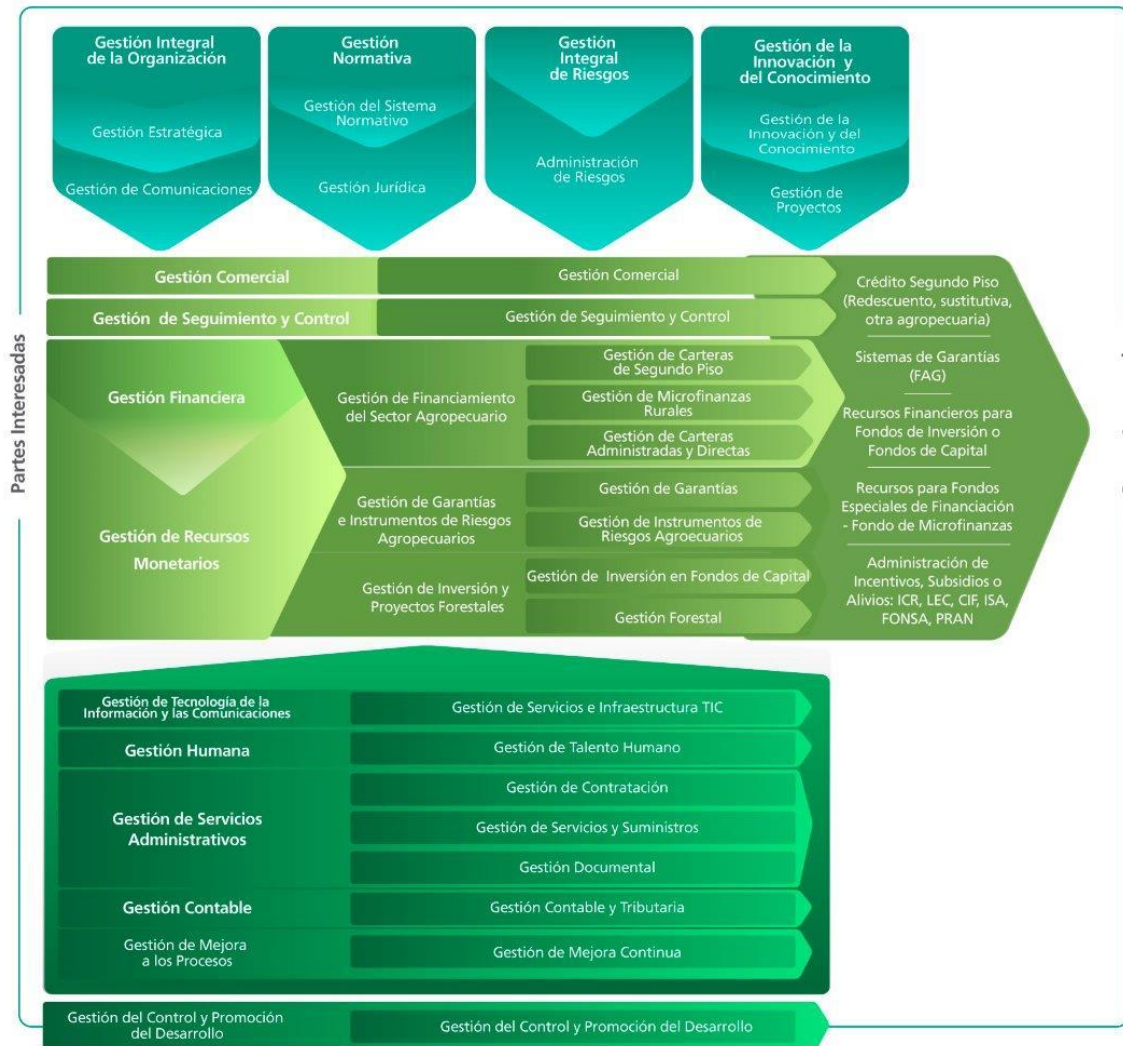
Gestión Integral de la Organización

Gestión Estratégica

Gestión de Comunicaciones

Gestión Normativa

Gestión del Sistema Normativo

Gestión Jurídica

Gestión Integral de Riesgos

Administración de Riesgos

Gestión de la Innovación y del Conocimiento

Gestión de la Innovación y del Conocimiento

Gestión de Proyectos

Partes Interesadas

Gestión Comercial

Gestión Comercial

Gestión de Seguimiento y Control

Gestión de Seguimiento y Control

Gestión Financiera

Gestión de Recursos Monetarios

Gestión de Financiamiento del Sector Agropecuario

Gestión de Carteras de Segundo Piso

Gestión de Microfinanzas Rurales

Gestión de Carteras Administradas y Directas

Gestión de Garantías e Instrumentos de Riesgos Agropecuarios

Gestión de Garantías

Gestión de Instrumentos de Riesgos Agroecuarios

Gestión de Inversión y Proyectos Forestales

Gestión de Inversión en Fondos de Capital

Gestión Forestal

Crédito Segundo Piso (Redescuento, sustitutiva, otra agropecuaria)

Sistemas de Garantías (FAG)

Recursos Financieros para Fondos de Inversión o Fondos de Capital

Recursos para Fondos Especiales de Financiación - Fondo de Microfinanzas

Administración de Incentivos, Subsidios o Alivios: ICR, LEC, CIF, ISA, FONSA, PRAN

Gestión de Tecnología de la Información y las Comunicaciones

Gestión de Servicios e Infraestructura TIC

Gestión Humana

Gestión de Talento Humano

Gestión de Servicios Administrativos

Gestión de Contratación

Gestión de Servicios y Suministros

Gestión Documental

Gestión Contable

Gestión Contable y Tributaria

Gestión de Mejora a los Procesos

Gestión de Mejora Continua

Gestión del Control y Promoción del Desarrollo

Gestión del Control y Promoción del Desarrollo